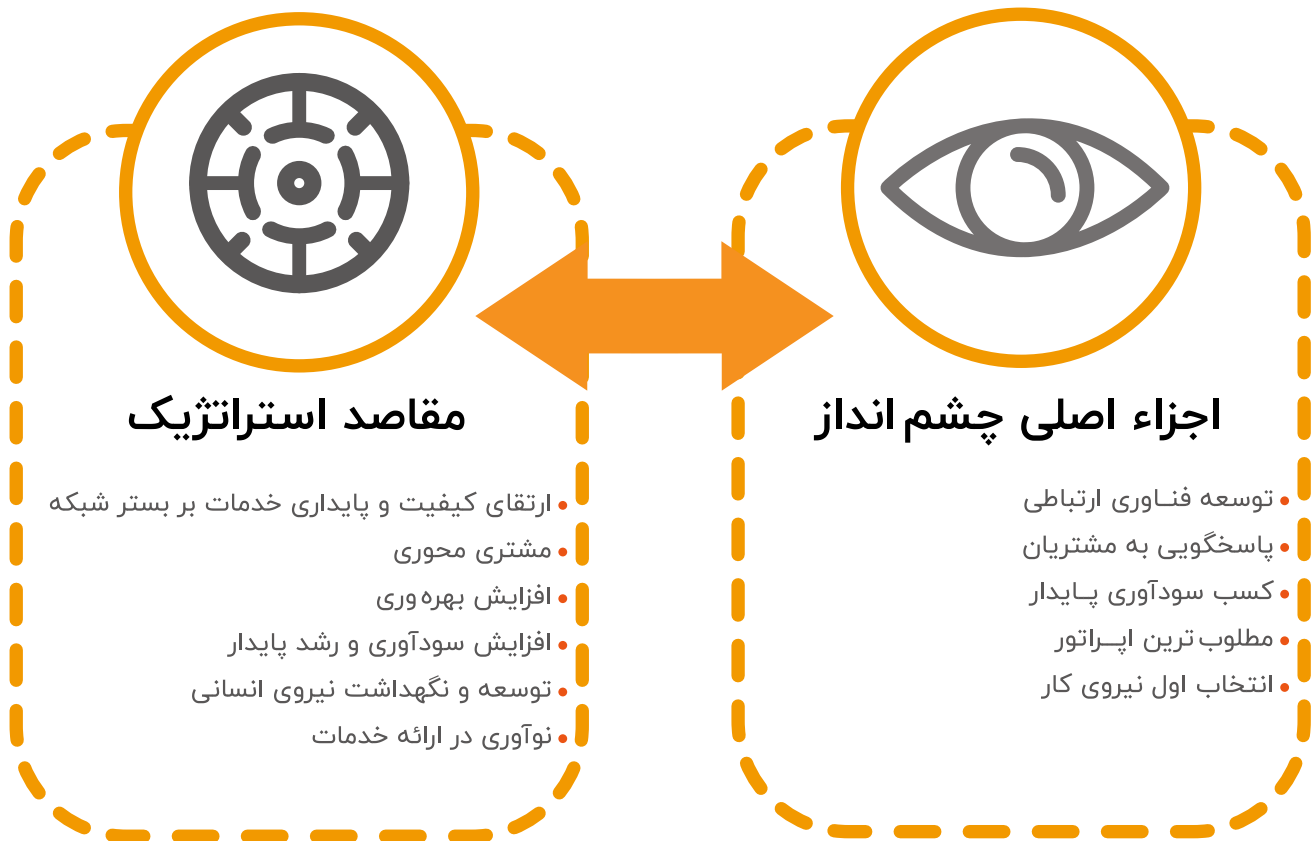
اجزاء اصلی چشم‌انداز

توسعه فنـاوری ارتباطی
پاسخگویی به مشتریان
کسب سودآوری پـایدار
مطلوب ترین اپـراتور
انتخاب اول نیروی کار

مقاصد استراتژیک

ارتقای کیفیت و پایداری خدمات بر بستر شبکه
مشتری محوری
افزایش بهره‌وری
افزایش سودآوری و رشد پایدار
توسعه و نگهداشت نیروی انسانی
نوآوری در ارائه خدمات